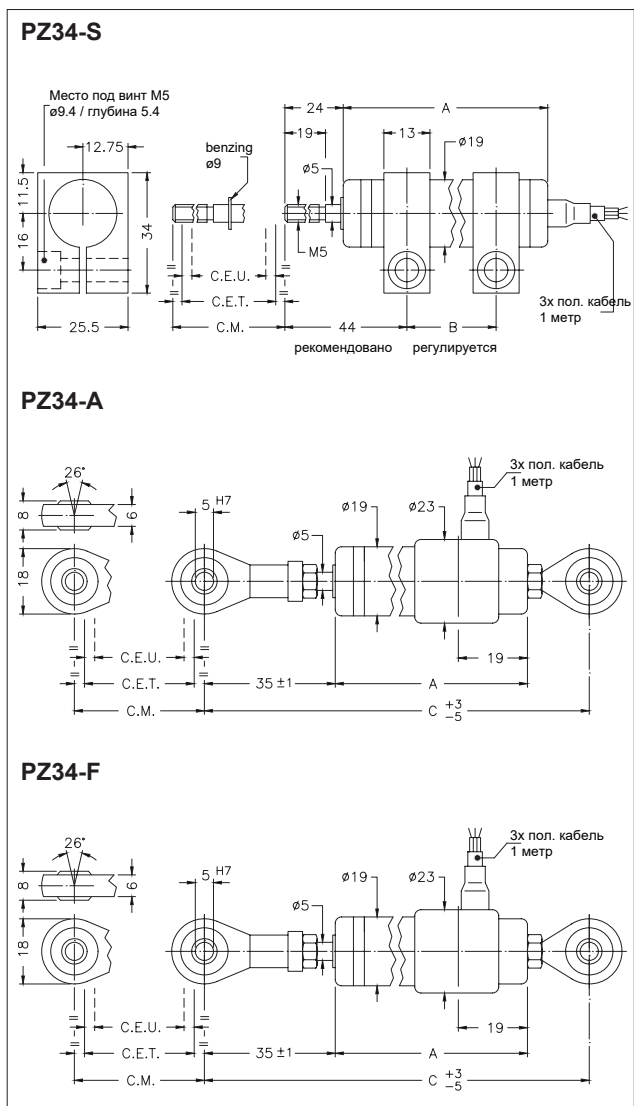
PZ34-S

Место под винт M5
ø9.4 / глубина 5.4

12.75
11.5
16
34
25.5

benzing
ø9

C.E.U.
C.E.T.
C.M.

24
19
ø5
M5
13
ø19
A
44
B
рекомендовано
регулируется

3x пол. кабель
1 метр

PZ34-A

26°
8
6
18
5 H7
ø19
ø23
ø5
3x пол. кабель
1 метр
19
C.E.U.
C.E.T.
35 ±1
A
C.M.
C $^{+3}_{-5}$

PZ34-F

26°
8
6
18
5 H7
ø19
ø23
ø5
3x пол. кабель
1 метр
19
C.E.U.
C.E.T.
35 ±1
A
C.M.
C $^{+3}_{-5}$